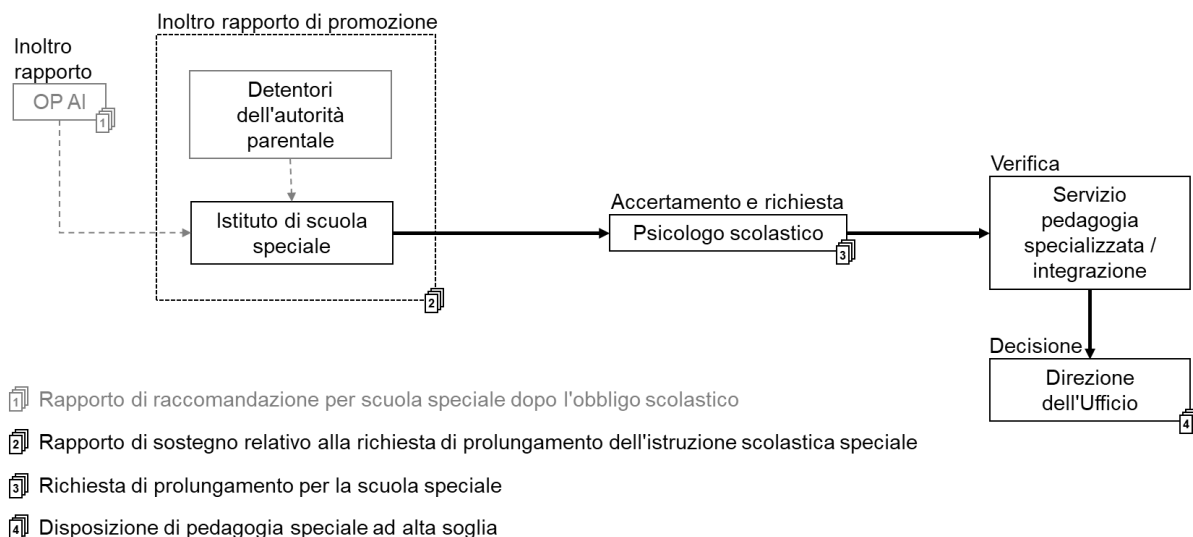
Inoltro rapporto di promozione

Inoltro rapporto

OP AI

1

Detentori dell'autorità parentale

Istituto di scuola speciale

2

Accertamento e richiesta

Psicologo scolastico

3

Verifica

Servizio pedagogia specializzata / integrazione

Decisione

Direzione dell'Ufficio

4

1 Rapporto di raccomandazione per scuola speciale dopo l'obbligo scolastico

2 Rapporto di sostegno relativo alla richiesta di prolungamento dell'istruzione scolastica speciale

3 Richiesta di prolungamento per la scuola speciale

4 Disposizione di pedagogia speciale ad alta soglia